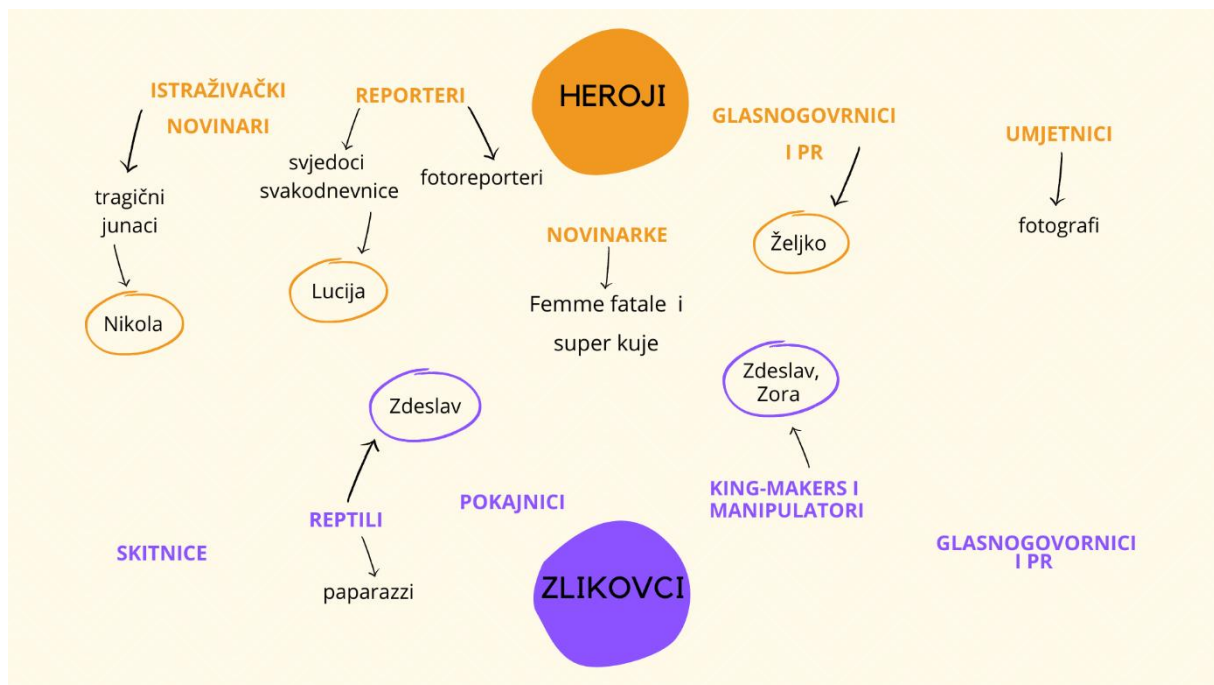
ISTRAŽIVAČKI NOVINARI

tragični junaci

Nikola

REPORTERI

svjedoci svakodnevnice

Lucija

fotoreporteri

HEROJI

NOVINARKE

Femme fatale i super kuje

GLASNOGOVRNICI I PR

Željko

UMJETNICI

fotografi

Zdeslav

Zdeslav, Zora

REPTILI

paparazzi

POKAJNICI

KING-MAKERS I MANIPULATORI

SKITNICE

ZLIKOVCI

GLASNOGOVORNICI I PR